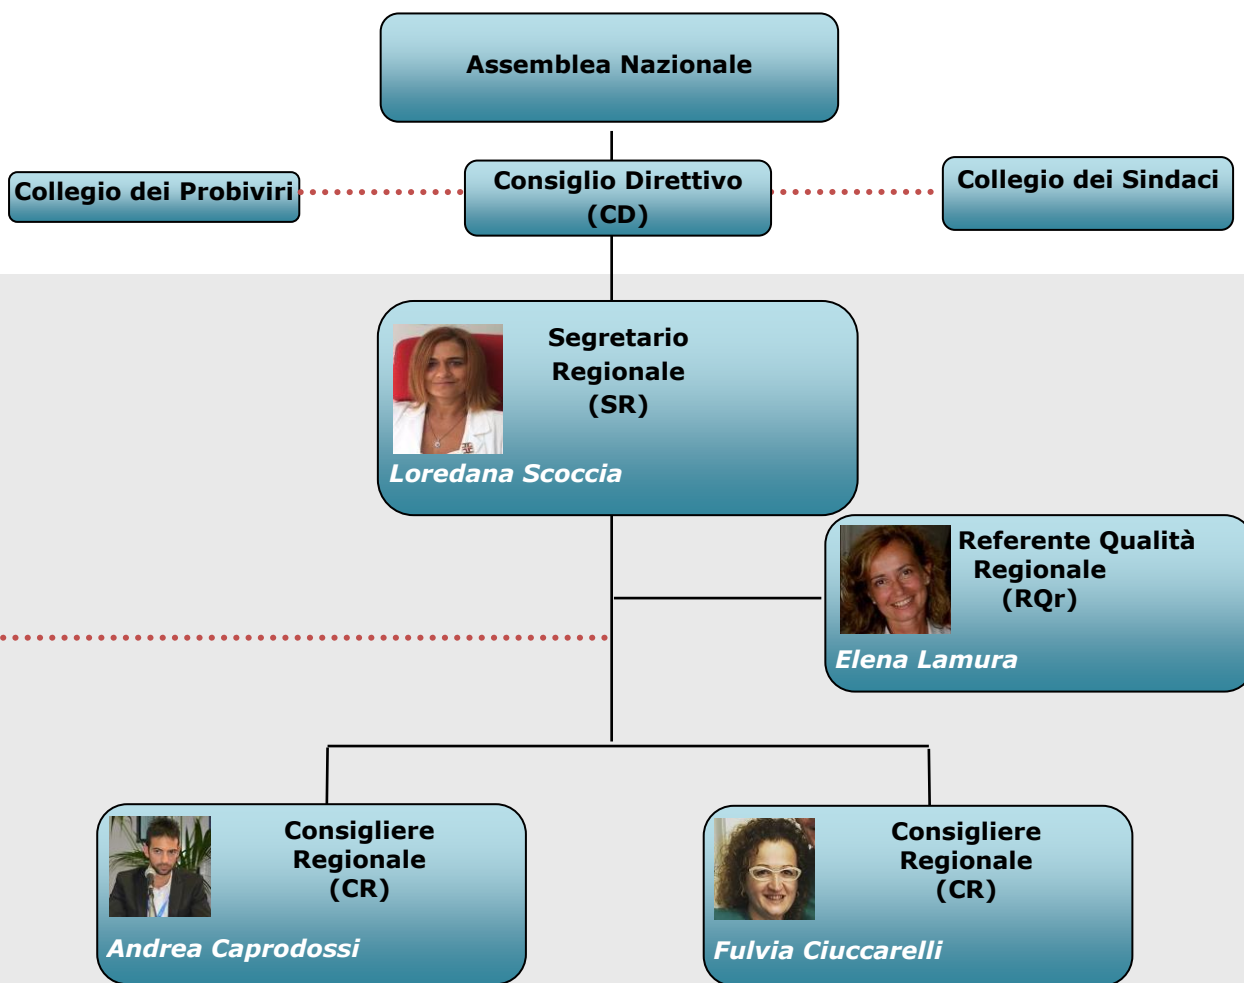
Assemblea Nazionale

Collegio dei Probiviri

Consiglio Direttivo
(CD)

Collegio dei Sindaci

Segretario
Regionale
(SR)

Loredana Scoccia

Referente Qualità
Regionale
(RQr)

Elena Lamura

Consigliere
Regionale
(CR)

Andrea Caprodossi

Consigliere
Regionale
(CR)

Fulvia Ciuccarelli